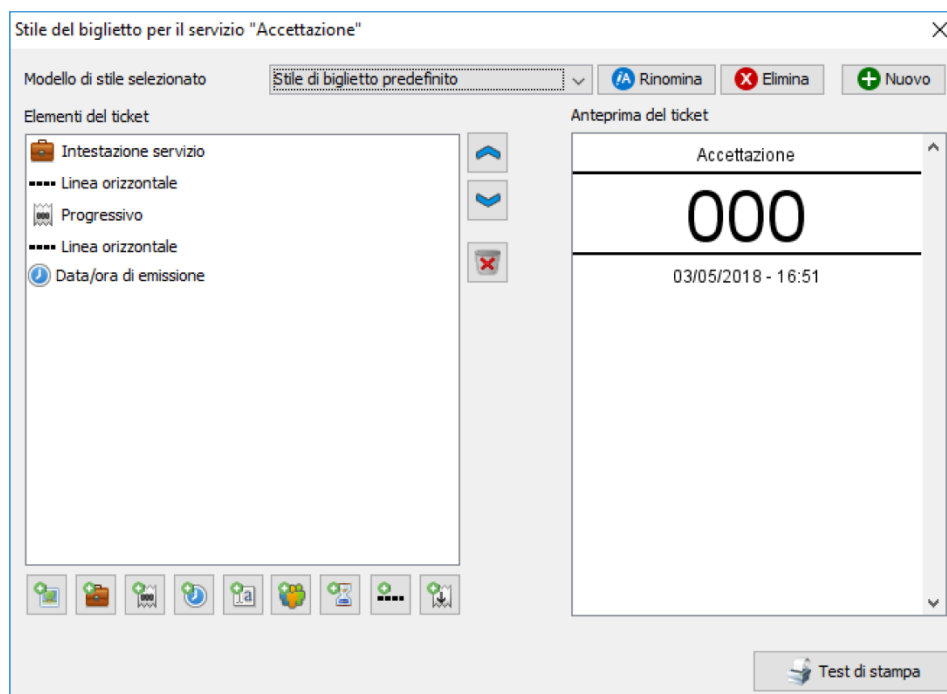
Stile del biglietto per il servizio "Accettazione"

Modello di stile selezionato

Stile di biglietto predefinito

Rinomina

Elimina

Nuovo

Elementi del ticket

Intestazione servizio

Linea orizzontale

Progressivo

Linea orizzontale

Data/ora di emissione

Anteprima del ticket

Accettazione

000

03/05/2018 - 16:51

Test di stampa